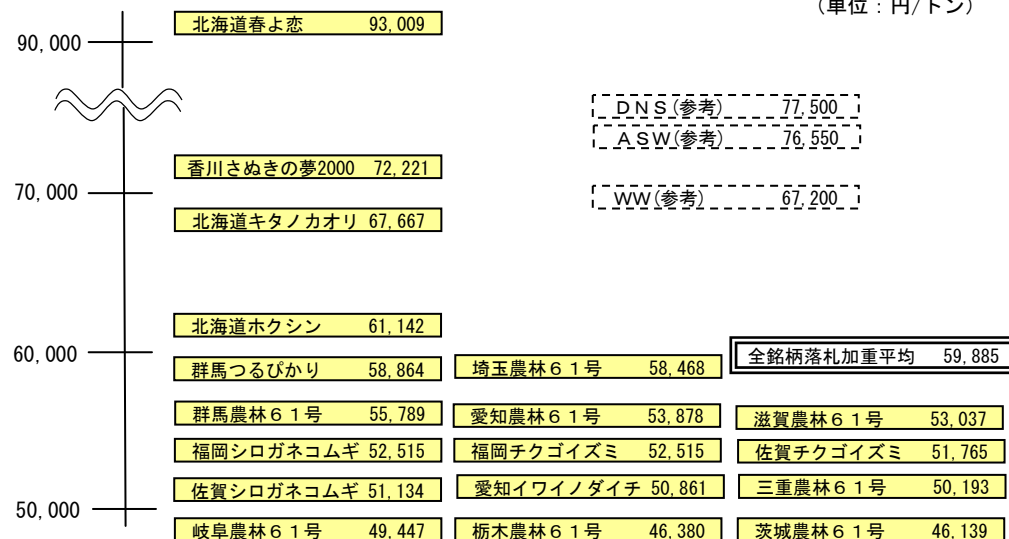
(単位：円/トン)

90,000

北海道春よ恋 93,009

DNS(参考) 77,500
ASW(参考) 76,550

香川さぬきの夢2000 72,221

70,000

WW(参考) 67,200

北海道キタノカオリ 67,667

北海道ホクシン 61,142

60,000

全銘柄落札加重平均 59,885

群馬つるぴかり 58,864
埼玉農林61号 58,468

群馬農林61号 55,789
愛知農林61号 53,878
滋賀農林61号 53,037

福岡シロガネコムギ 52,515
福岡チクゴイズミ 52,515
佐賀チクゴイズミ 51,765

佐賀シロガネコムギ 51,134
愛知イワイノダイチ 50,861
三重農林61号 50,193

50,000

岐阜農林61号 49,447
栃木農林61号 46,380
茨城農林61号 46,139